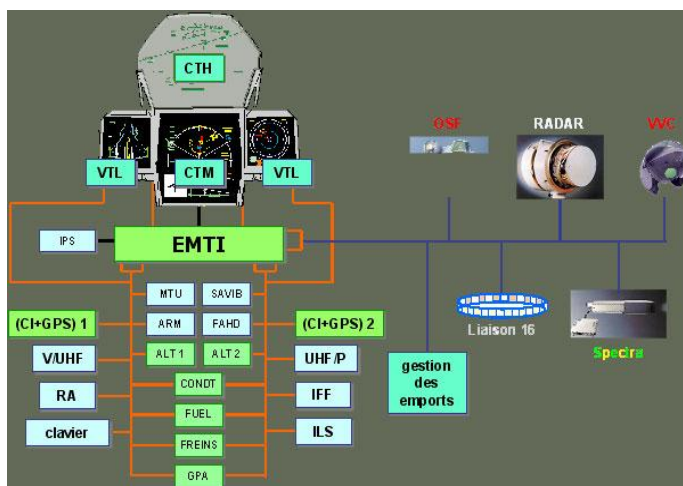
CTH

VTL

CTM

VTL

OSF

RADAR

VVC

IPS

EMTI

MTU

SAVIB

ARM

FAHD

ALT 1

ALT 2

CONDT

FUEL

FREINS

GPA

(CI+GPS) 1

V/UHF

RA

clavier

(CI+GPS) 2

UHF/P

IFF

ILS

gestion des emports

Liaison 16

Spectra